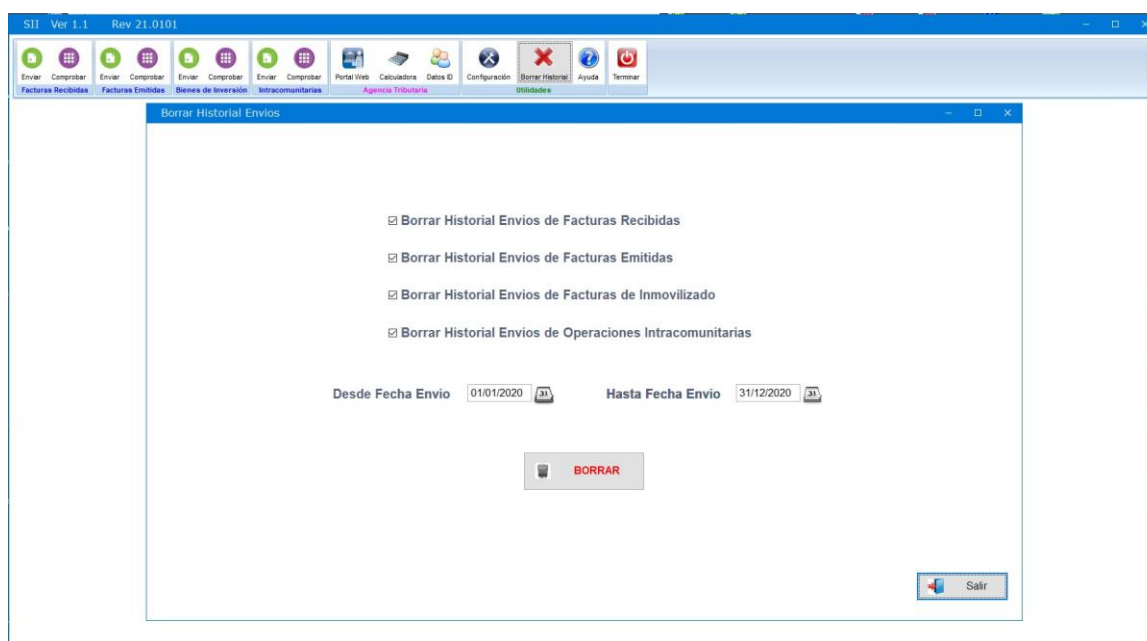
SII Ver 1.1 Rev 21.0101

Enviar Comprobar
Facturas Recibidas

Enviar Comprobar
Facturas Emitidas

Enviar Comprobar
Bienes de Inversión

Enviar Comprobar
Intracomunitarias

Portal Web Calculadora Datos ID
Agencia Tributaria

Configuración Borrar Historial Ayuda
Utilidades

Terminar

Borrar Historial Envios

☑ Borrar Historial Envios de Facturas Recibidas

☑ Borrar Historial Envios de Facturas Emitidas

☑ Borrar Historial Envios de Facturas de Inmovilizado

☑ Borrar Historial Envios de Operaciones Intracomunitarias

Desde Fecha Envio 01/01/2020 31

Hasta Fecha Envio 31/12/2020 31

BORRAR

Salir